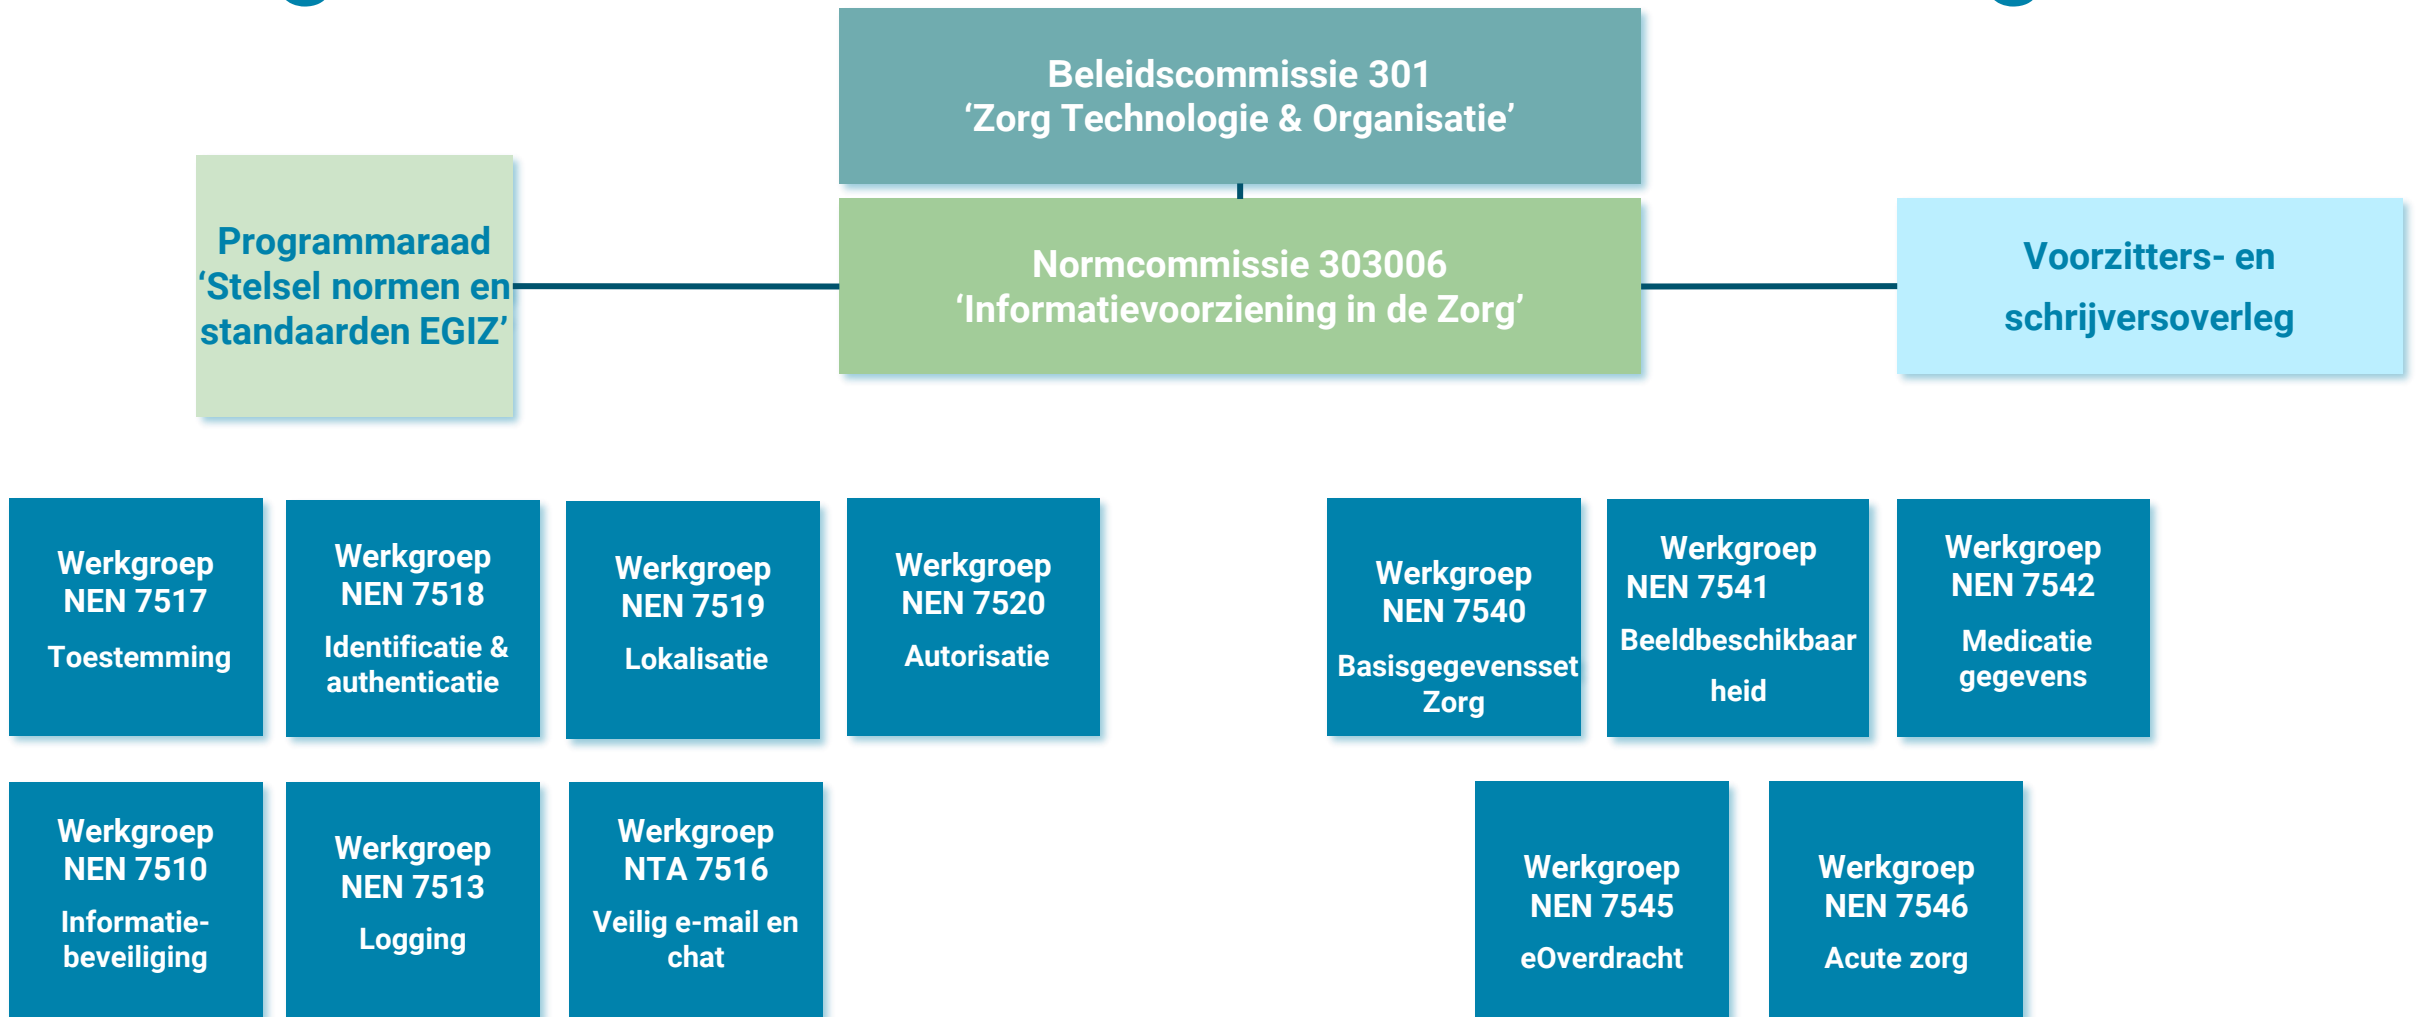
Beleidscommissie 301
‘Zorg Technologie & Organisatie’

Programmaraad ‘Stelsel normen en standaarden EGIZ’

Normcommissie 303006
‘Informatievoorziening in de Zorg’

Voorzitters- en schrijversoverleg

Werkgroep NEN 7517
Toestemming

Werkgroep NEN 7518
Identificatie & authenticatie

Werkgroep NEN 7519
Lokalisatie

Werkgroep NEN 7520
Autorisatie

Werkgroep NEN 7540
Basisgegevensset Zorg

Werkgroep NEN 7541
Beeldbeschikbaarheid

Werkgroep NEN 7542
Medicatie gegevens

Werkgroep NEN 7510
Informatiebeveiliging

Werkgroep NEN 7513
Logging

Werkgroep NTA 7516
Veilig e-mail en chat

Werkgroep NEN 7545
eOverdracht

Werkgroep NEN 7546
Acute zorg